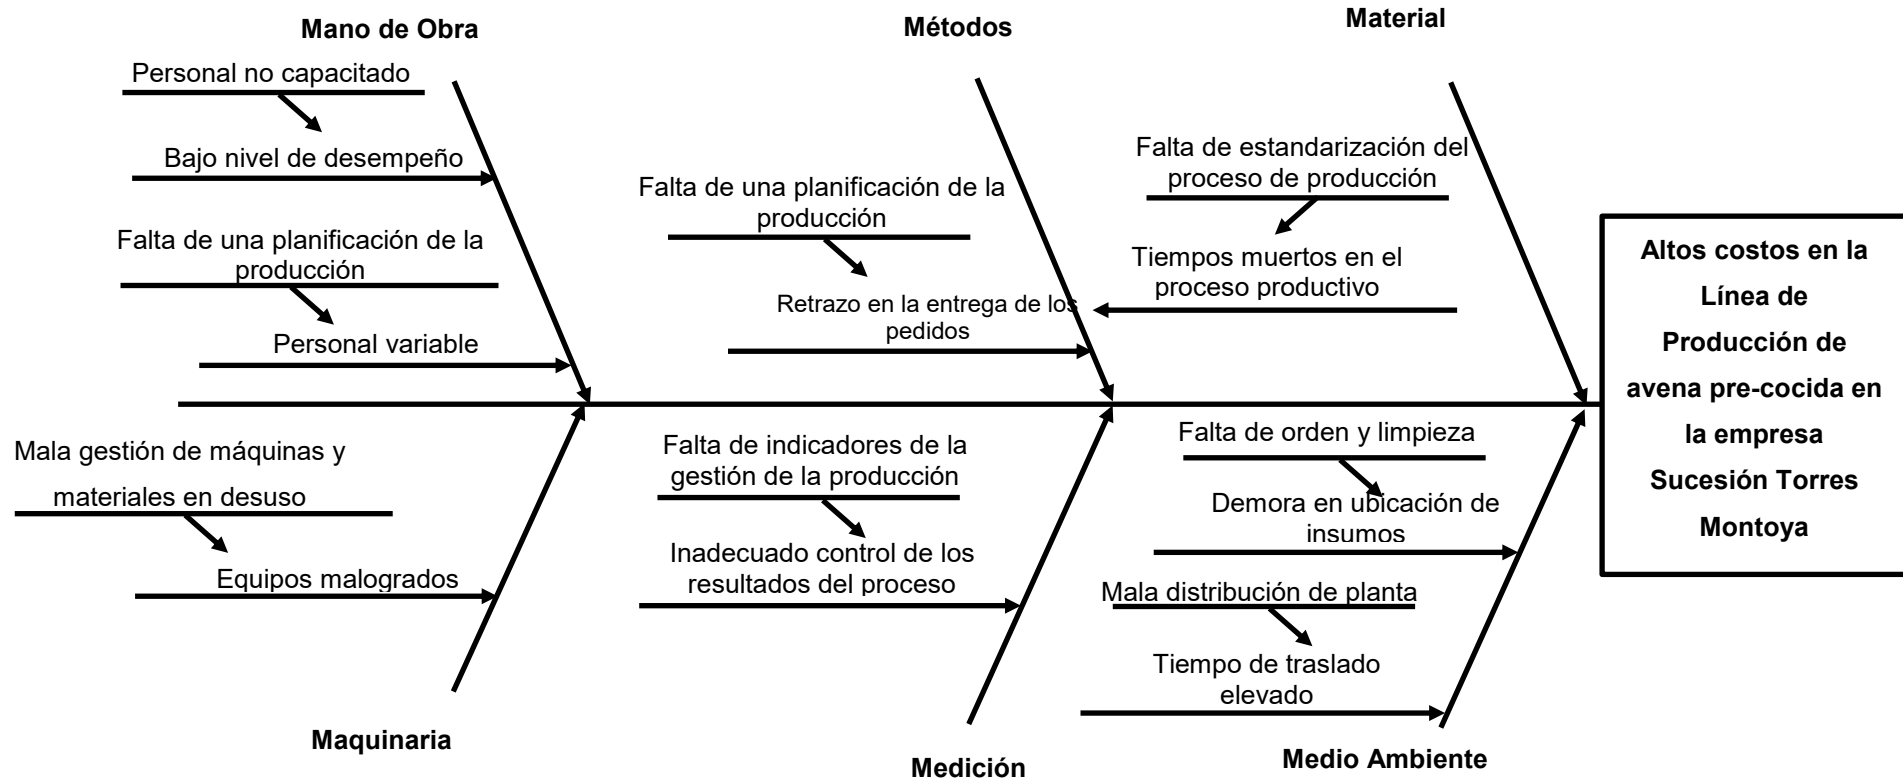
Mano de Obra

Personal no capacitado

Bajo nivel de desempeño

Falta de una planificación de la producción

Personal variable

Métodos

Falta de una planificación de la producción

Retrazo en la entrega de los pedidos

Material

Falta de estandarización del proceso de producción

Tiempos muertos en el proceso productivo

Altos costos en la Línea de Producción de avena pre-cocida en la empresa Sucesión Torres Montoya

Mala gestión de máquinas y materiales en desuso

Equipos malogrados

Maquinaria

Falta de indicadores de la gestión de la producción

Inadecuado control de los resultados del proceso

Medición

Falta de orden y limpieza

Demora en ubicación de insumos

Mala distribución de planta

Tiempo de traslado elevado

Medio Ambiente